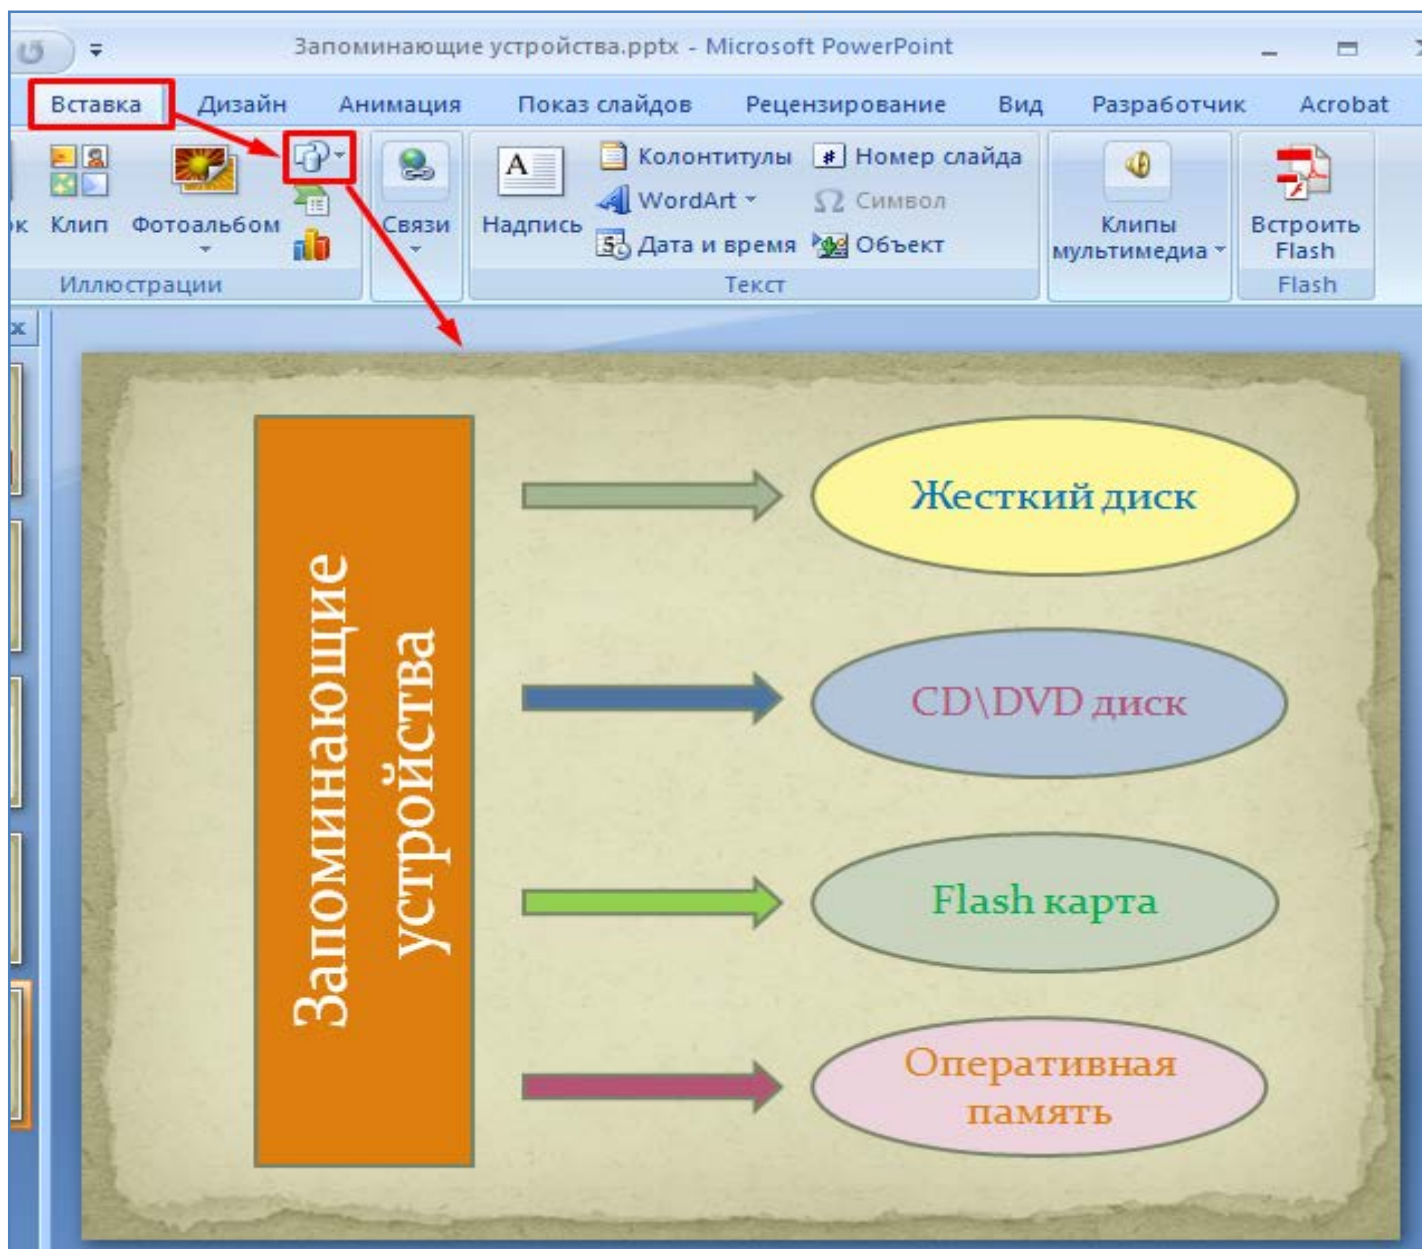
Запоминающие устройства.pptx - Microsoft PowerPoint

Вставка Дизайн Анимация Показ слайдов Рецензирование Вид Разработчик Acrobat

ок Клип Фотоальбом
Иллюстрации
Связи
Надпись
Колонтитулы
WordArt
Дата и время
Номер слайда
Символ
Объект
Текст
Клипы мультимедиа
Встроить Flash
Flash

Запоминающие устройства

Жесткий диск

CD\DVD диск

Flash карта

Оперативная память